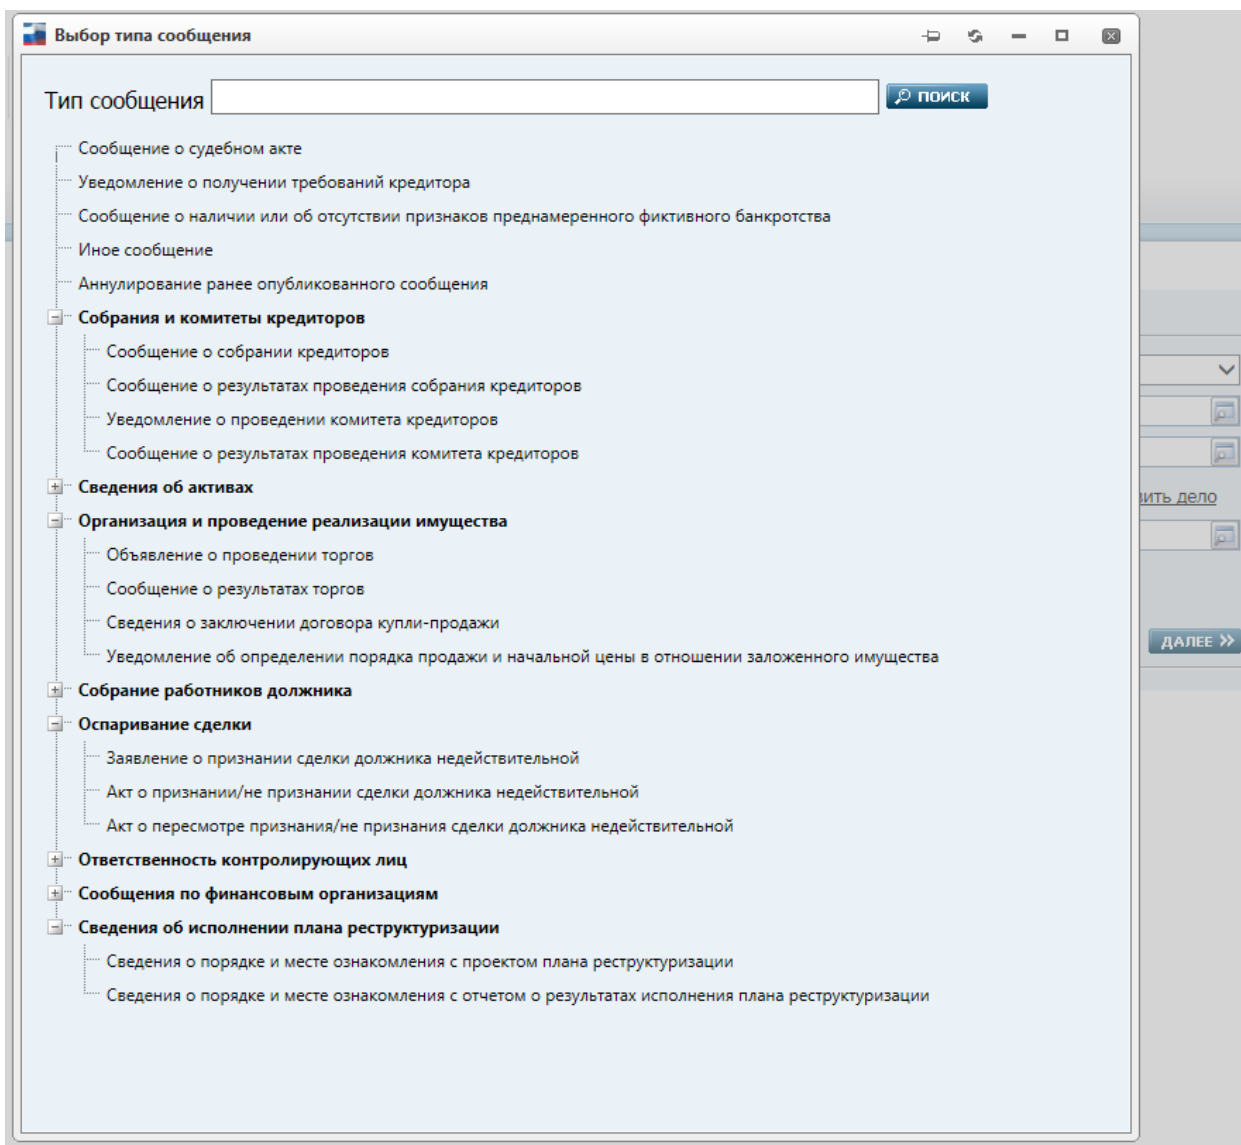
Выбор типа сообщения

Тип сообщения

ПОИСК

Сообщение о судебном акте
Уведомление о получении требований кредитора
Сообщение о наличии или об отсутствии признаков преднамеренного фиктивного банкротства
Иное сообщение
Аннулирование ранее опубликованного сообщения
Собрания и комитеты кредиторов
Сообщение о собрании кредиторов
Сообщение о результатах проведения собрания кредиторов
Уведомление о проведении комитета кредиторов
Сообщение о результатах проведения комитета кредиторов
Сведения об активах
Организация и проведение реализации имущества
Объявление о проведении торгов
Сообщение о результатах торгов
Сведения о заключении договора купли-продажи
Уведомление об определении порядка продажи и начальной цены в отношении заложенного имущества
Собрание работников должника
Оспаривание сделки
Заявление о признании сделки должника недействительной
Акт о признании/не признании сделки должника недействительной
Акт о пересмотре признания/не признания сделки должника недействительной
Ответственность контролирующих лиц
Сообщения по финансовым организациям
Сведения об исполнении плана реструктуризации
Сведения о порядке и месте ознакомления с проектом плана реструктуризации
Сведения о порядке и месте ознакомления с отчетом о результатах исполнения плана реструктуризации

ить дело
ДАЛЕЕ